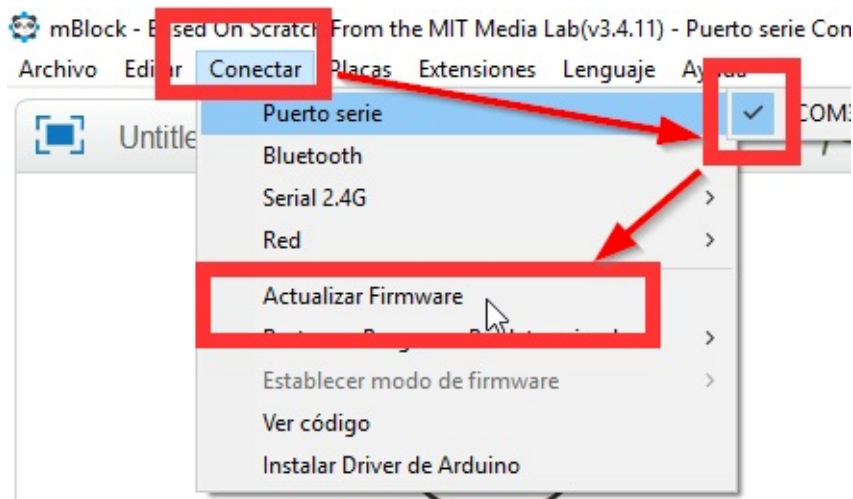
mBlock - B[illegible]sed On Scratc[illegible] From the MIT Media Lab(v3.4.11) - Puerto serie Con

Archivo Edi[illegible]r Conectar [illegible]lacas Extensiones Lenguaje Ay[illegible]

Untitle

Puerto serie

COM3

Bluetooth

Serial 2.4G

Red

Actualizar Firmware

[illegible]

Establecer modo de firmware

Ver código

Instalar Driver de Arduino